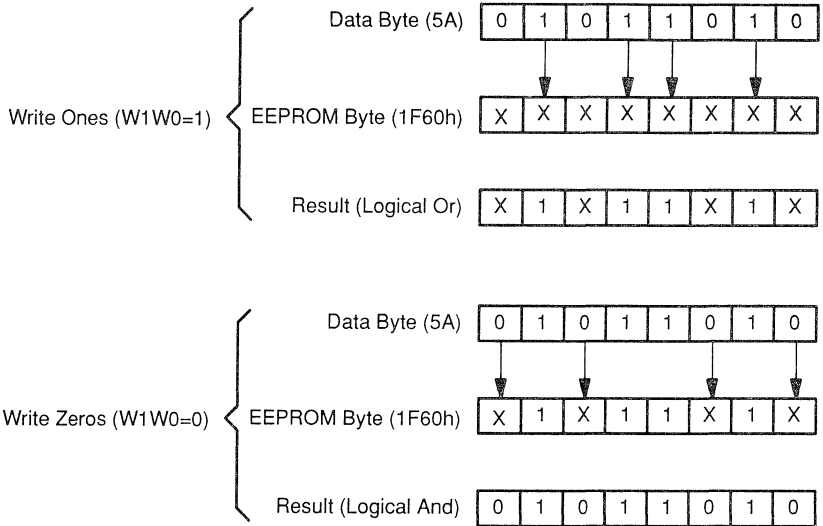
Write Ones (W1W0=1)

Data Byte (5A)

| 0 | 1 | 0 | 1 | 1 | 0 | 1 | 0 |
|---|---|---|---|---|---|---|---|

EEPROM Byte (1F60h)

| X | X | X | X | X | X | X | X |
|---|---|---|---|---|---|---|---|

Result (Logical Or)

| X | 1 | X | 1 | 1 | X | 1 | X |
|---|---|---|---|---|---|---|---|

Write Zeros (W1W0=0)

Data Byte (5A)

| 0 | 1 | 0 | 1 | 1 | 0 | 1 | 0 |
|---|---|---|---|---|---|---|---|

EEPROM Byte (1F60h)

| X | 1 | X | 1 | 1 | X | 1 | X |
|---|---|---|---|---|---|---|---|

Result (Logical And)

| 0 | 1 | 0 | 1 | 1 | 0 | 1 | 0 |
|---|---|---|---|---|---|---|---|